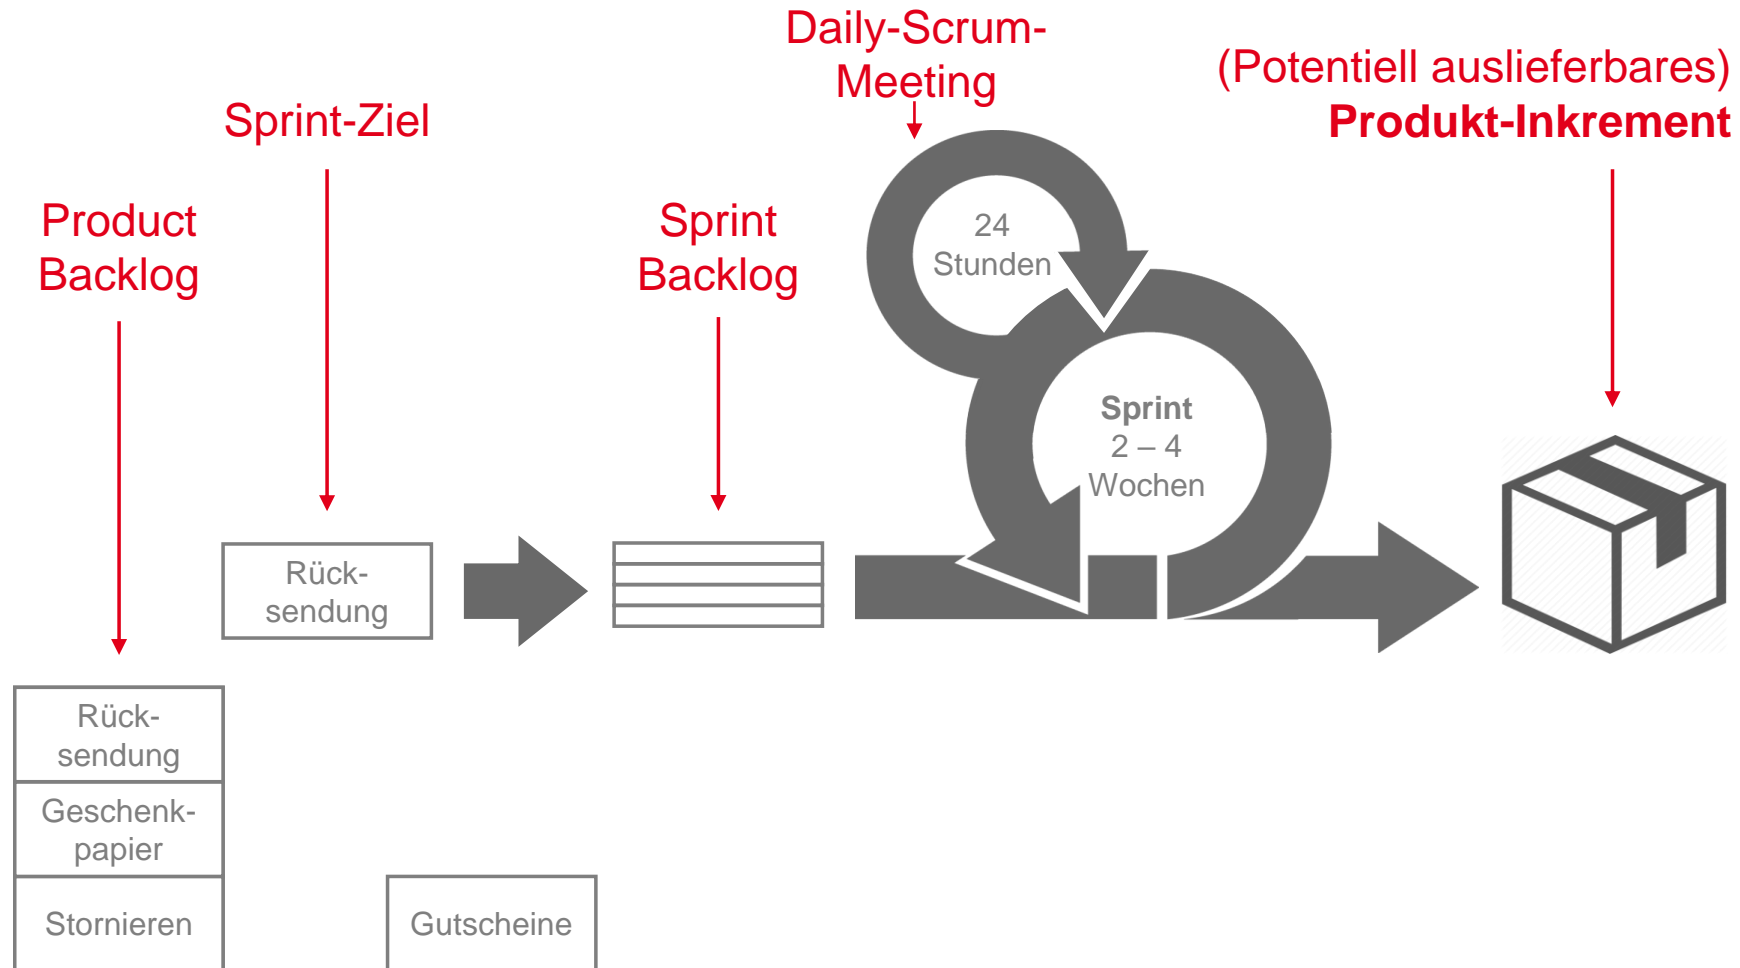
Daily-Scrum-Meeting

(Potentiell auslieferbares)
**Produkt-Inkrement**

Sprint-Ziel

Product Backlog

Sprint Backlog

24 Stunden

**Sprint**
2 – 4
Wochen

Rück-sendung

Rück-sendung

Geschenk-papier

Stornieren

Gutscheine